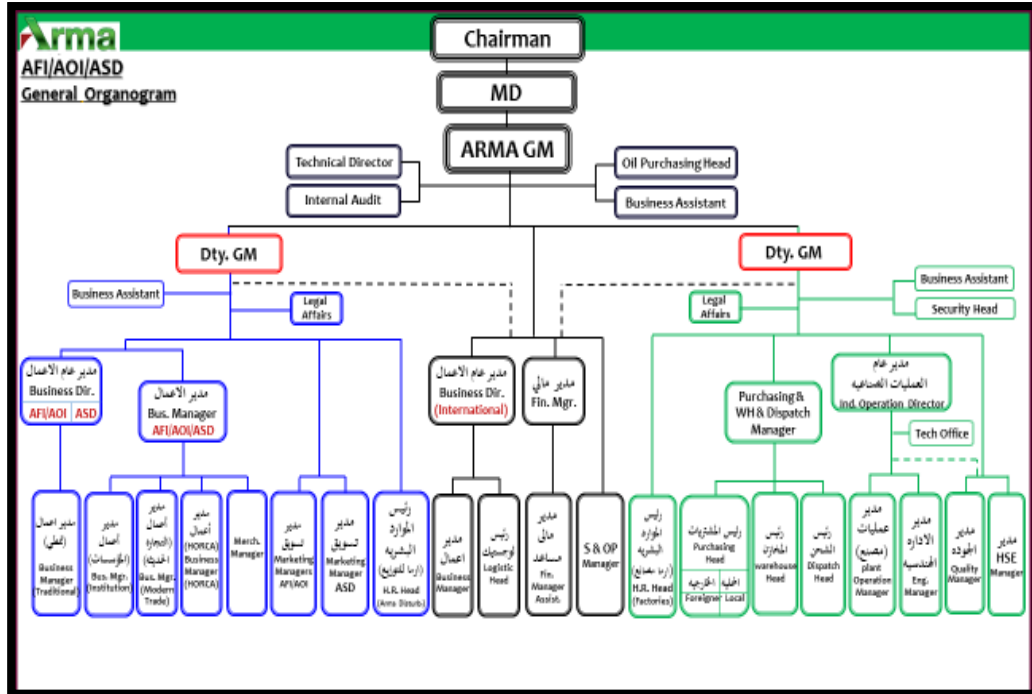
Arma
AFI/AOI/ASD
General Organogram

Chairman
MD
ARMA GM
Technical Director
Internal Audit
Oil Purchasing Head
Business Assistant

Dty. GM
Business Assistant
Legal Affairs

مدير عام الاعمال
Business Dir.
AFI/AOI | ASD

مدير الاعمال
Bus. Manager
AFI/AOI/ASD

مدير اعمال (تقلي)
Business Manager (Traditional)

مدير أعمال (المؤسسات)
Bus. Mgr. (Institution)

مدير أعمال (التجارة الحديثة)
Bus. Mgr. (Modern Trade)

مدير أعمال (HORCA)
Business Manager (HORCA)

Merch. Manager

مدير تسويق
Marketing Managers AFI/AOI

مدير تسويق
Marketing Manager ASD

رئيس الموارد البشرية (ارما للتوزيع)
H.R. Head (Arma Distrib)

مدير عام الاعمال
Business Dir.
(International)

مدير مالي
Fin. Mgr.

مدير اعمال
Business Manager

رئيس لوجستيك
Logistic Head

مدير مالي مساعد
Fin. Manager Assist.

S & OP Manager

Dty. GM
Business Assistant
Security Head
Legal Affairs

Purchasing & WH & Dispatch Manager

مدير عام العمليات الصناعية
Ind. Operation Director

Tech Office

رئيس الموارد البشرية (ارما مصانع)
H.R. Head (Factories)

رئيس المشتريات
Purchasing Head
الخارجية | المحلية
Foreigner | Local

رئيس المخازن
warehouse Head

رئيس الشحن
Dispatch Head

مدير عمليات (مصنع)
plant Operation Manager

مدير الادارة الهندسية
Eng. Manager

مدير الجودة
Quality Manager

مدير HSE
HSE Manager